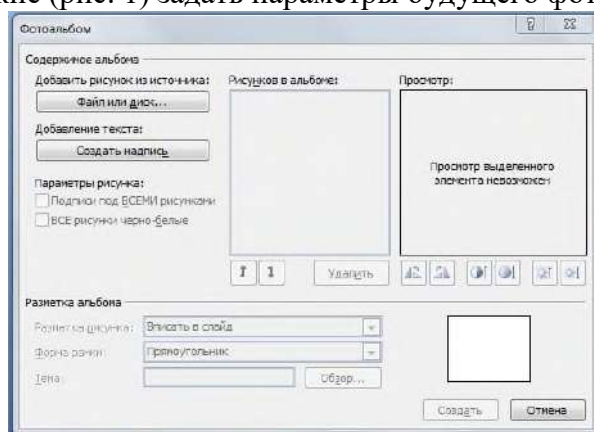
ние (рис. 1) задать параметры будущего фот

Фотоальбом

?

Содержимое альбома

Добавить рисунок из источника:

Файл или диск...

Добавление текста:

Создать надпись

Параметры рисунка:

Подписи под ВСЕМИ рисунками

ВСЕ рисунки черно-белые

Рисунков в альбоме:

Просмотр:

Просмотр выделенного элемента невозможен

Удалить

Разметка альбома

Разметка рисунка:

Вписать в слайд

Форма рамки:

Прямоугольник

Тема:

Обзор...

Создать

Отмена